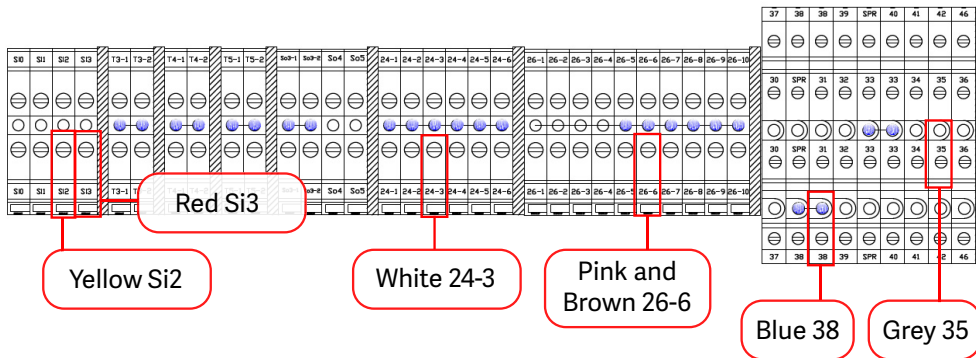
37 38 38 39 SPR 40 41 42 46

SI0 SI1 SI2 SI3 T3-1 T3-2 T4-1 T4-2 T5-1 T5-2 So3-1 So3-2 So4 So5 24-1 24-2 24-3 24-4 24-5 24-6 26-1 26-2 26-3 26-4 26-5 26-6 26-7 26-8 26-9 26-10

30 SPR 31 32 33 33 34 35 36

30 SPR 31 32 33 33 34 35 36

SI0 SI1 SI2 SI3 T3-1 So3-1 So4 So5 24-1 24-2 24-3 24-4 24-5 24-6 26-1 26-2 26-3 26-4 26-5 26-6 26-7 26-8 26-9 26-10

Red Si3

37 38 38 39 SPR 40 41 42 46

Yellow Si2

White 24-3

Pink and Brown 26-6

Blue 38

Grey 35